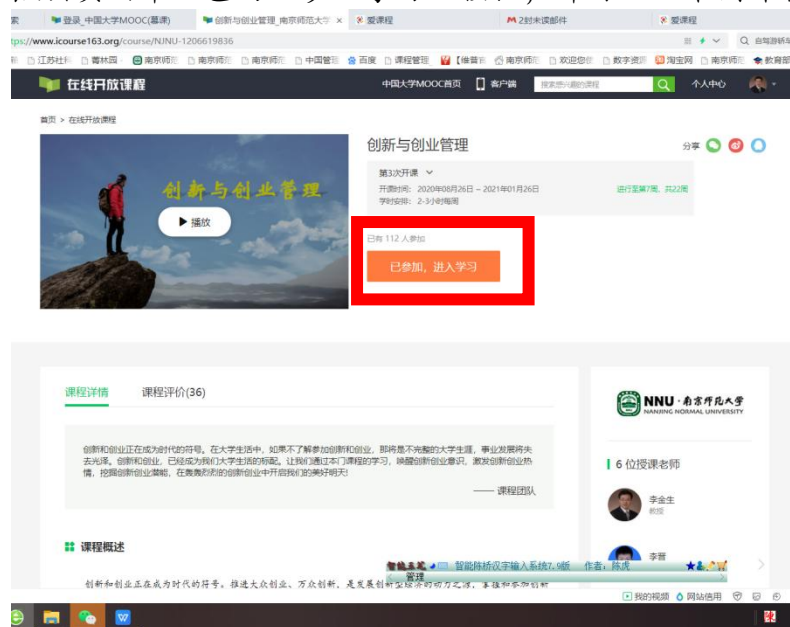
索 登录_中国大学MOOC(慕课) 创新与创业管理_南京师范大学 × 爱课程 M 2封未读邮件 爱课程

tps://www.icourse163.org/course/NJNU-1206619836

江苏社科 青林园 南京师范 南京师范 南京师范 中国管理 百度 课程管理 【推普进 南京师范 欢迎您使 数字资源 淘宝网 南京师范 教育部

在线开放课程 中国大学MOOC首页 客户端 搜索感兴趣的课程 个人中心

首页 > 在线开放课程

创新与创业管理

▶ 播放

创新与创业管理

分享

第3次开课

开课时间：2020年08月26日 ~ 2021年01月26日
学时安排：2-3小时每周

进行至第7周，共22周

已有 112 人参加

已参加，进入学习

课程详情 课程评价(36)

创新和创业正在成为时代的符号。在大学生活中，如果不了解参加创新和创业，那将是不完整的大学生涯，事业发展将失去光泽。创新和创业，已经成为我们大学生活的标配。让我们通过本门课程的学习，唤醒创新创业意识，激发创新创业热情，挖掘创新创业潜能，在轰轰烈烈的创新创业中开启我们的美好明天!

—— 课程团队

课程概述

创新和创业正在成为时代的符号。推进大众创业、万众创新，是发展创新型经济的动力之源，事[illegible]

NNU·南京师范大学 NANJING NORMAL UNIVERSITY

6 位授课老师

李金生
教授

李普

智能五笔 智能陈桥汉字输入系统7.9版 作者：陈虎

管理

我的视频 网站信用